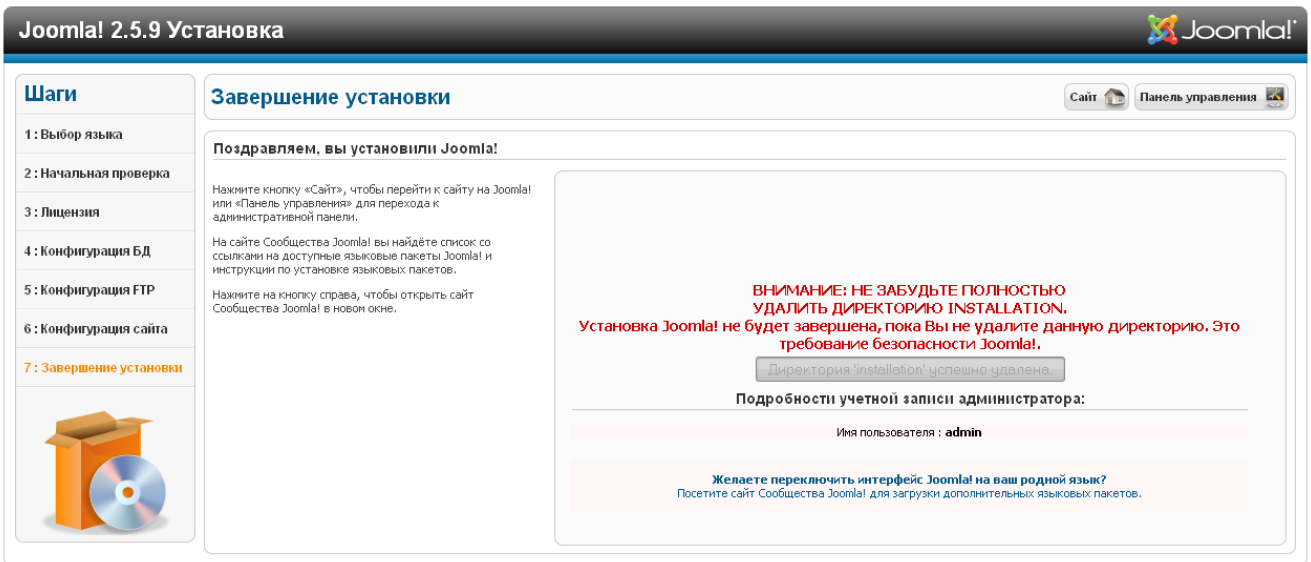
Joomla! 2.5.9 Установка

Joomla!

Шаги

1 : Выбор языка

2 : Начальная проверка

3 : Лицензия

4 : Конфигурация БД

5 : Конфигурация FTP

6 : Конфигурация сайта

7 : Завершение установки

Завершение установки

Сайт

Панель управления

Поздравляем, вы установили Joomla!

Нажмите кнопку «Сайт», чтобы перейти к сайту на Joomla! или «Панель управления» для перехода к административной панели.

На сайте Сообщества Joomla! вы найдёте список со ссылками на доступные языковые пакеты Joomla! и инструкции по установке языковых пакетов.

Нажмите на кнопку справа, чтобы открыть сайт Сообщества Joomla! в новом окне.

ВНИМАНИЕ: НЕ ЗАБУДЬТЕ ПОЛНОСТЬЮ УДАЛИТЬ ДИРЕКТОРИЮ INSTALLATION.
Установка Joomla! не будет завершена, пока Вы не удалите данную директорию. Это требование безопасности Joomla!.

Директория 'installation' успешно удалена.

Подробности учетной записи администратора:

Имя пользователя : admin

Желаете переключить интерфейс Joomla! на ваш родной язык?
Посетите сайт Сообщества Joomla! для загрузки дополнительных языковых пакетов.